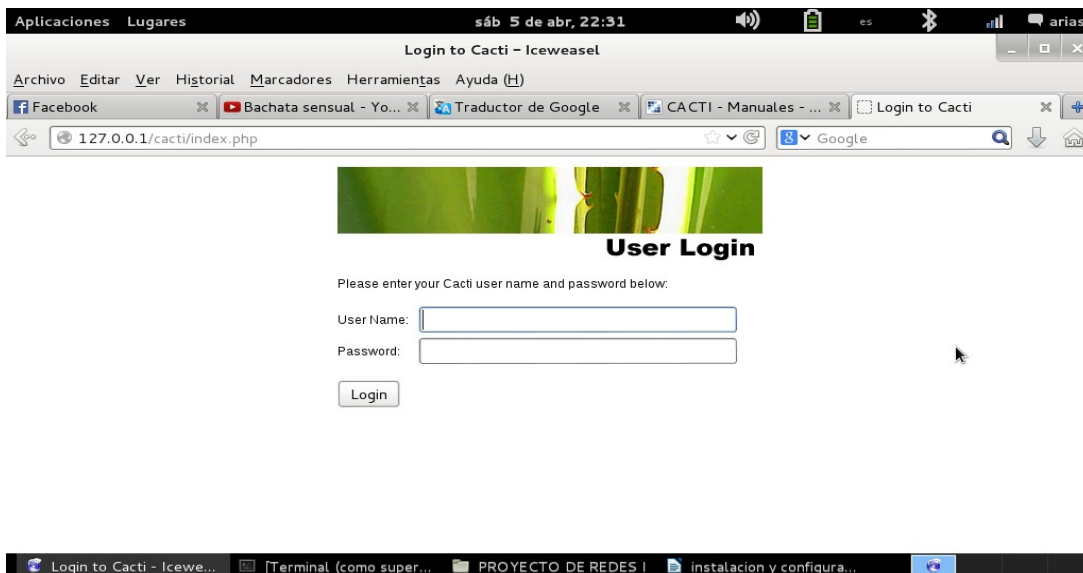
Aplicaciones Lugares sáb 5 de abr, 22:31 es arias

Login to Cacti – Iceweasel

Archivo Editar Ver Historial Marcadores Herramientas Ayuda (H)

Facebook | Bachata sensual - Yo... | Traductor de Google | CACTI - Manuales - ... | Login to Cacti

127.0.0.1/cacti/index.php

Google

User Login

Please enter your Cacti user name and password below:

User Name:

Password:

Login

Login to Cacti - Icewe... | [Terminal (como super... | PROYECTO DE REDES I | instalacion y configura...